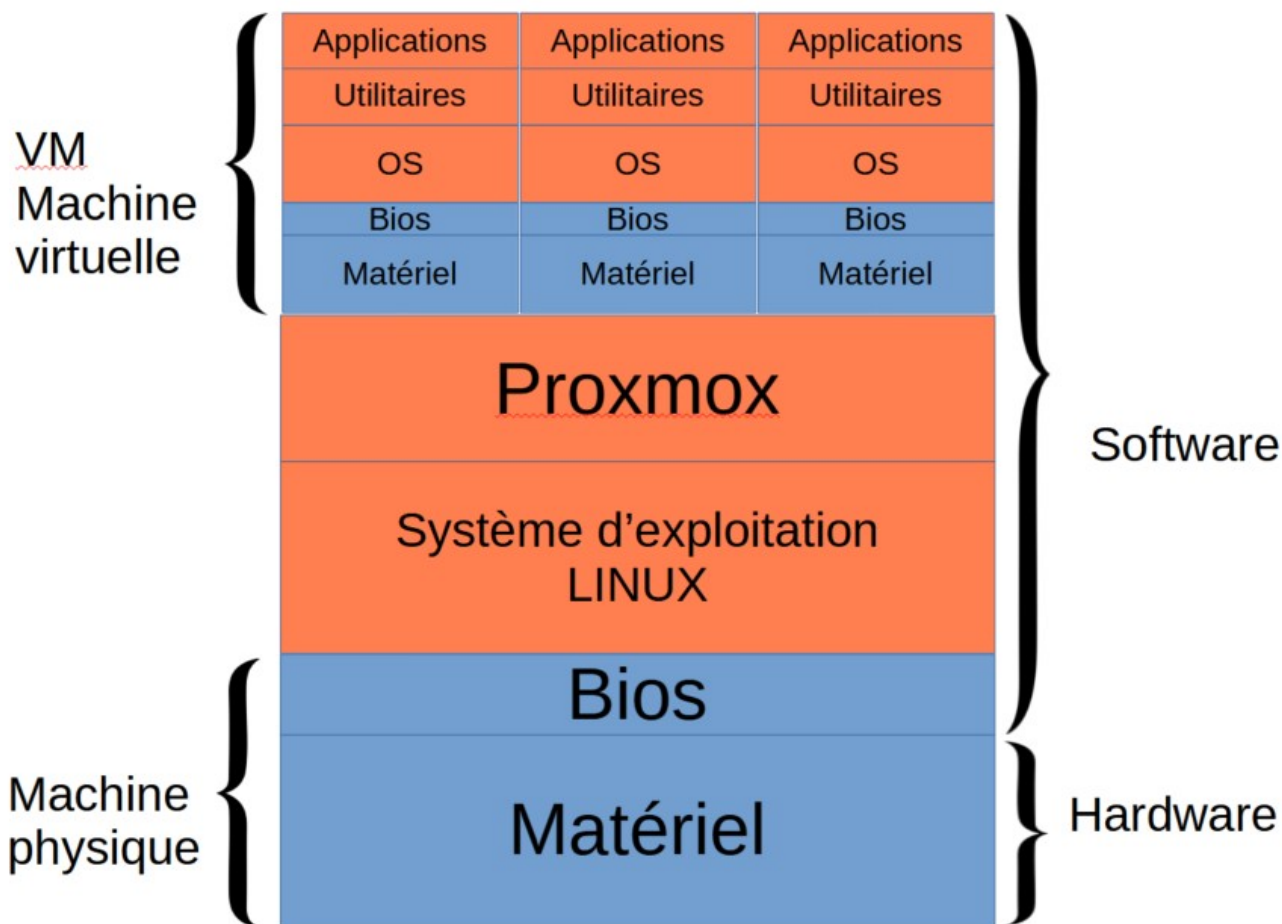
VM
Machine virtuelle

| Applications | Applications | Applications |
|---|---|---|
| Utilitaires | Utilitaires | Utilitaires |
| OS | OS | OS |
| Bios | Bios | Bios |
| Matériel | Matériel | Matériel |

Proxmox

Système d'exploitation
LINUX

Bios

Matériel

Software

Machine physique

Hardware